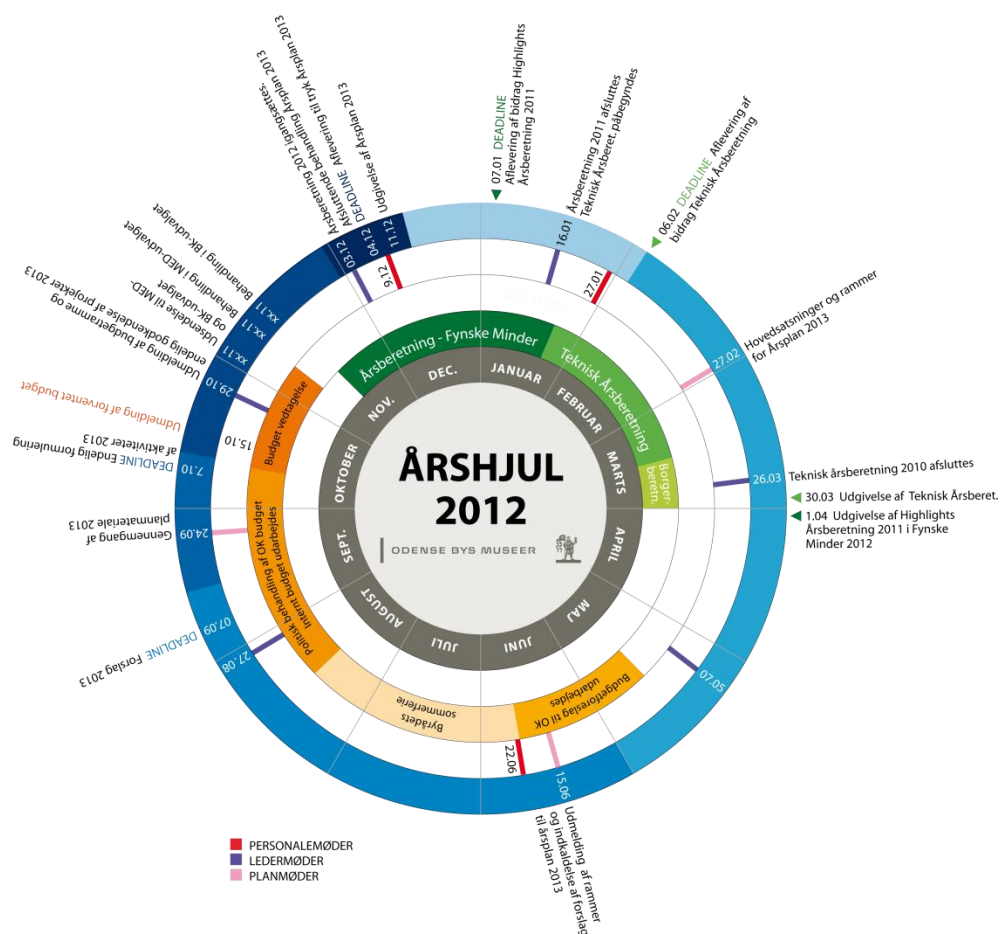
ÅRSHJUL
2012

ODENSE BYS MUSEER

JANUAR
FEBRUAR
MARTS
APRIL
MAJ
JUNI
JULI
AUGUST
SEPT.
OKTOBER
NOV.
DEC.

Årsberetning - Fynske Minder
Teknisk Årsberetning
Borger-beretn.
Budgetforslag til OK udarbejdes
Byrådets sommerferie
Politisk behandling af OK budget
Internt budget udarbejdes
Budget vedtagelse

07.01 DEADLINE Aflevering af bidrag Highlights Årsberetning 2011

16.01 Årsberetning 2011 afsluttes Teknisk Årsberet. påbegyndes

27.01

06.02 DEADLINE Aflevering af bidrag Teknisk Årsberetning

27.02 Hovedsatsninger og rammer for Årsplan 2013

26.03 Teknisk årsberetning 2010 afsluttes

30.03 Udgivelse af Teknisk Årsberet.

1.04 Udgivelse af Highlights Årsberetning 2011 i Fynske Minder 2012

07.05

15.06 Udmelding af rammer og indkaldelse af forslag til årsplan 2013

22.06

27.08

07.09 DEADLINE Forslag 2013

24.09 Gennemgang af planmateriale 2013

7.10 DEADLINE Endelig formulering af aktiviteter 2013

15.10

Udmelding af forventet budget

29.10 Udmelding af budgetramme og endelig godkendelse af projekter 2013

xx.11 Udsendelse til MED- og BK-udvalget

xx.11 Behandling i MED-udvalget

Behandling i BK-udvalget

03.12 Afsluttende behandling Årsplan 2012 igangsættes

04.12 DEADLINE Aflevering til tryk Årsplan 2013

9.12

11.12 Udgivelse af Årsplan 2013

PERSONALEMØDER
LEDERMØDER
PLANMØDER